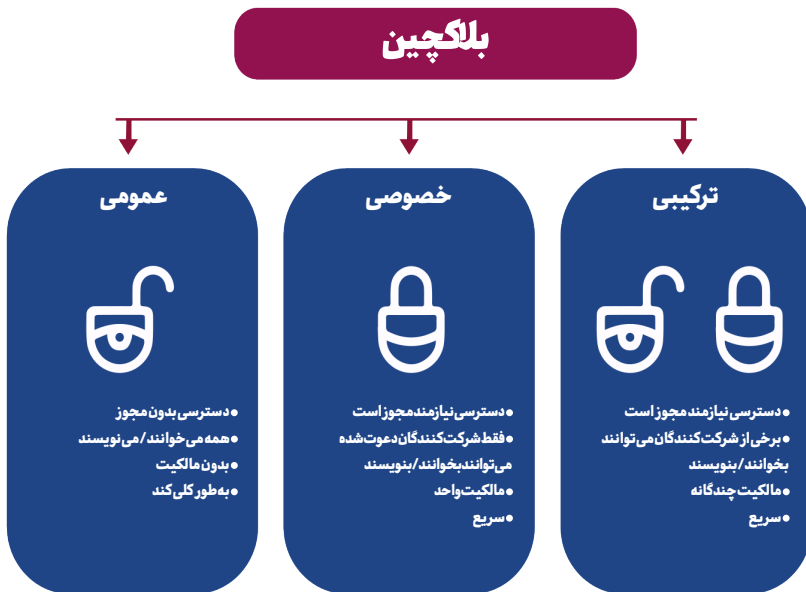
بلاکچین

ترکیبی

• دسترسی نیازمند مجوز است
• برخی از شرکت کنندگان می توانند بخوانند/بنویسند
• مالکیت چندگانه
• سریع

خصوصی

• دسترسی نیازمند مجوز است
• فقط شرکت کنندگان دعوت شده می توانند بخوانند/بنویسند
• مالکیت واحد
• سریع

عمومی

• دسترسی بدون مجوز
• همه می خوانند/می نویسند
• بدون مالکیت
• به طور کلی کند